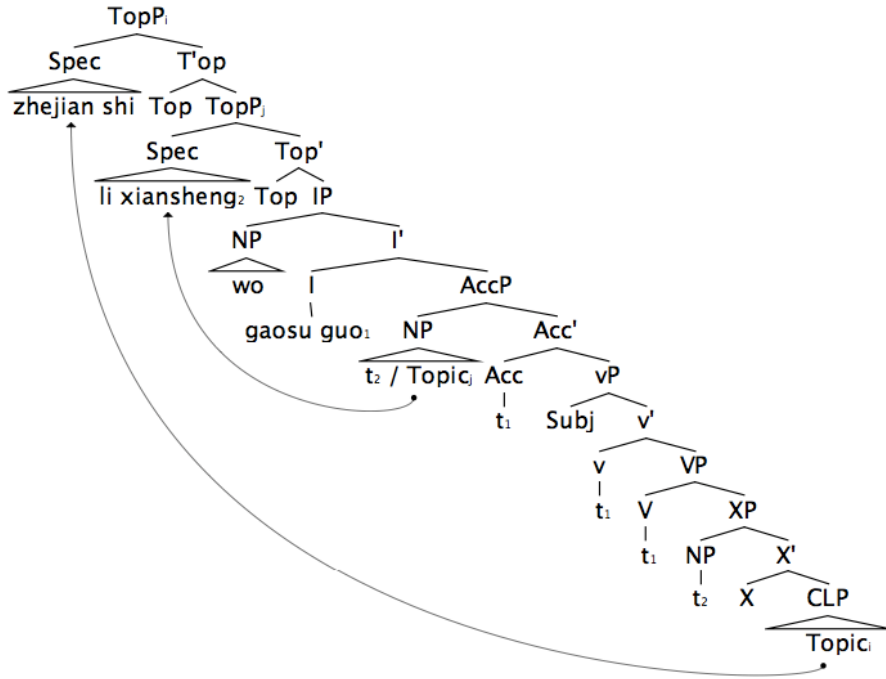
$TopP_i$

Spec T'op

zhejian shi Top $TopP_j$

Spec Top'

li $xiansheng_2$ Top IP

NP I'

wo I AccP

gaosu $guo_1$ NP Acc'

$t_2$ / $Topic_j$ Acc vP

$t_1$ Subj v'

v VP

$t_1$ V XP

$t_1$ NP X'

$t_2$ X CLP

$Topic_i$